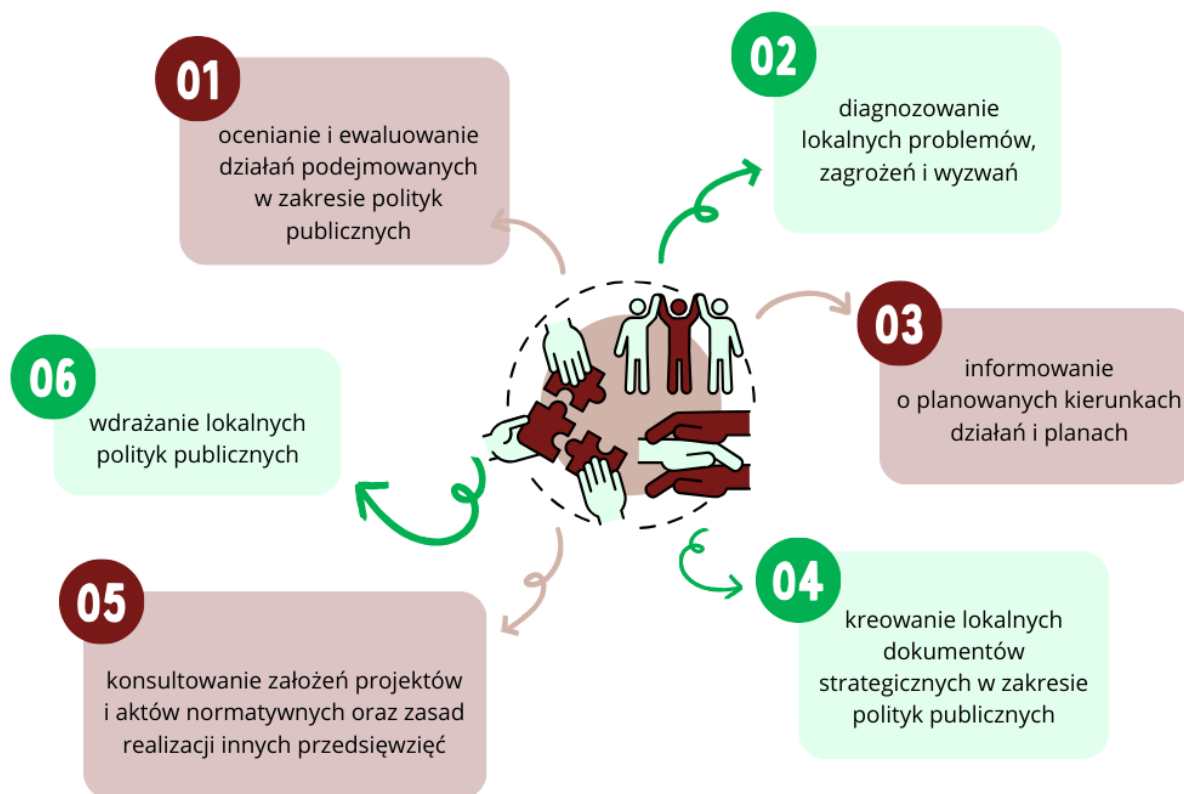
01

ocenianie i ewaluowanie działań podejmowanych w zakresie polityk publicznych

02

diagnozowanie lokalnych problemów, zagrożeń i wyzwań

03

informowanie o planowanych kierunkach działań i planach

04

kreowanie lokalnych dokumentów strategicznych w zakresie polityk publicznych

05

konsultowanie założeń projektów i aktów normatywnych oraz zasad realizacji innych przedsięwzięć

06

wdrażanie lokalnych polityk publicznych